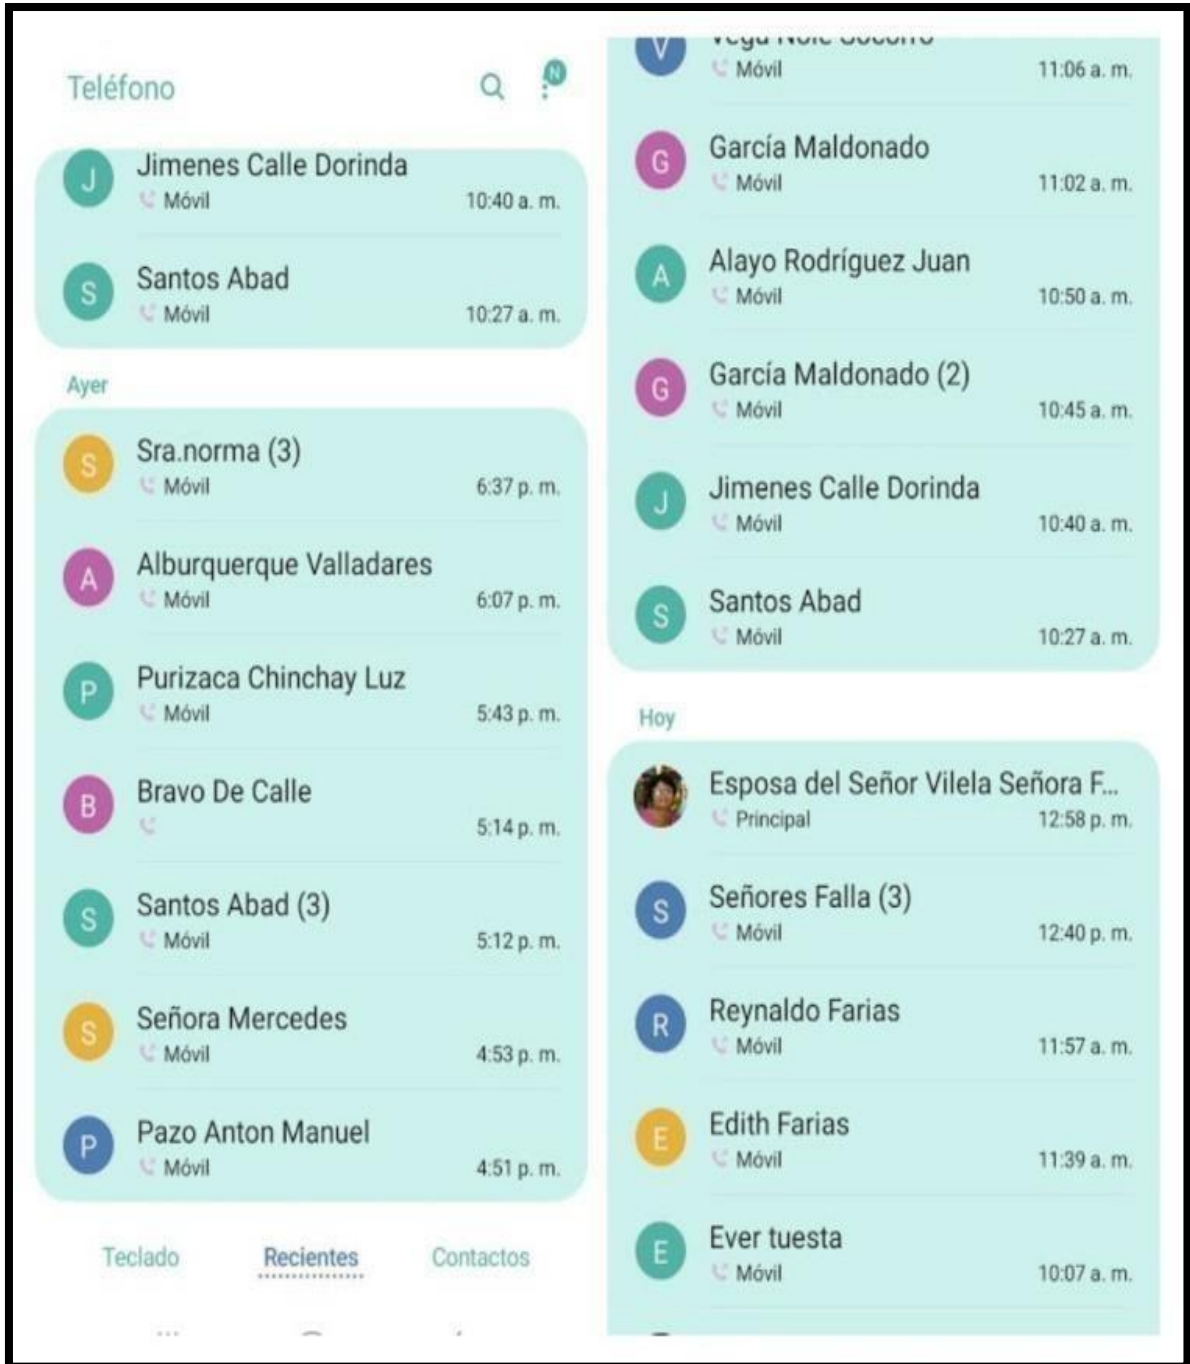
Teléfono

N

J Jimenes Calle Dorinda
Móvil 10:40 a. m.

S Santos Abad
Móvil 10:27 a. m.

Ayer

S Sra.norma (3)
Móvil 6:37 p. m.

A Alburquerque Valladares
Móvil 6:07 p. m.

P Purizaca Chinchay Luz
Móvil 5:43 p. m.

B Bravo De Calle
5:14 p. m.

S Santos Abad (3)
Móvil 5:12 p. m.

S Señora Mercedes
Móvil 4:53 p. m.

P Pazo Anton Manuel
Móvil 4:51 p. m.

Teclado Recientes Contactos

V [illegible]
Móvil 11:06 a. m.

G García Maldonado
Móvil 11:02 a. m.

A Alayo Rodríguez Juan
Móvil 10:50 a. m.

G García Maldonado (2)
Móvil 10:45 a. m.

J Jimenes Calle Dorinda
Móvil 10:40 a. m.

S Santos Abad
Móvil 10:27 a. m.

Hoy

Esposa del Señor Vilela Señora F...
Principal 12:58 p. m.

S Señores Falla (3)
Móvil 12:40 p. m.

R Reynaldo Farias
Móvil 11:57 a. m.

E Edith Farias
Móvil 11:39 a. m.

E Ever tuesta
Móvil 10:07 a. m.